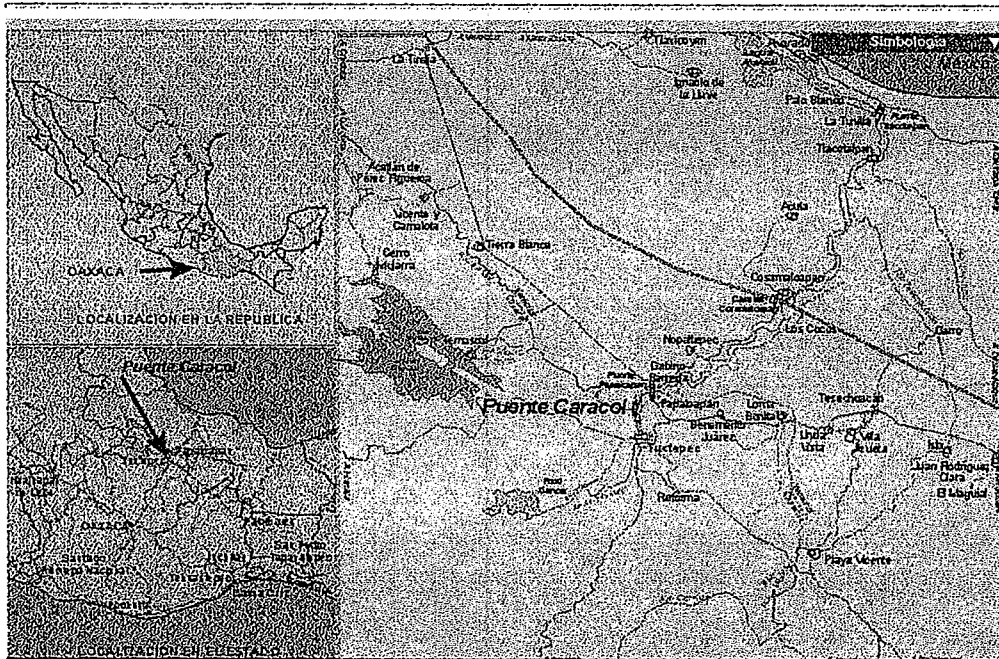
OAXACA

LOCALIZACION EN LA REPUBLICA

Puente Caracol

Tuxtepec

OAXACA

LOCALIZACION EN EL ESTADO

La Tinaja

Tlacojalpan

Ignacio de la Llave

Simbología

Palo Blanco

La Tinaja

Tlacotalpan

Acatlan de Pérez Figueroa

Vicente y Camalote

Cerro Mojarra

Tierra Blanca

Acula

Cosamaloapan

Los Cocos

Temascal

Nopaltepec

Gabino Barreda

Puente Caracol

Papaloapan

Loma Bonita

Benemérito Juárez

Tuxtepec

Tesechoacan

Villa Azueta

Juan Rodriguez Clara

El Laguito

Reforma

Playa Vicente